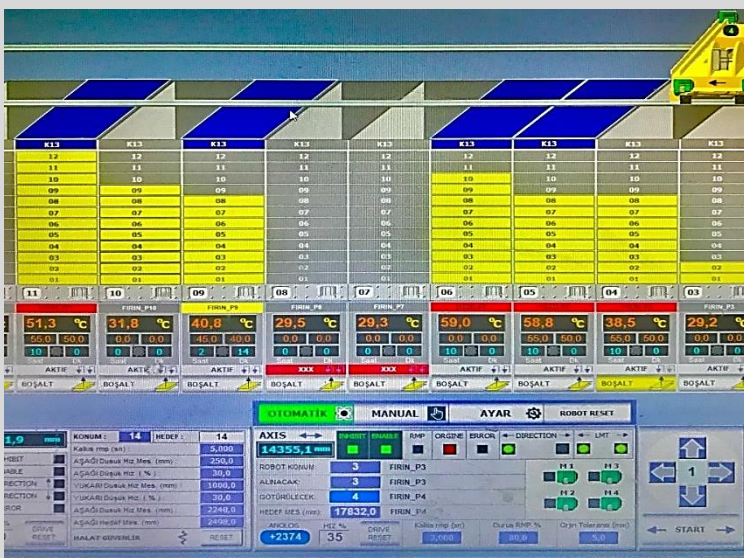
4

K13 K13 K13 K13 K13 K13 K13 K13 K13

12 11 10 09 08 07 06 05 04 03 02 01

11 10 09 08 07 06 05 04 03

FIRIN_P10 FIRIN_P9 FIRIN_P8 FIRIN_P7 FIRIN_P3

51,3 °C 31,8 °C 40,8 °C 29,5 °C 29,3 °C 59,0 °C 58,8 °C 38,5 °C 29,2 °C

55,0 50,0 0,0 0,0 45,0 40,0 0,0 0,0 0,0 0,0 55,0 50,0 55,0 50,0 55,0 50,0 0,0 0,0

10 0 0 0 2 14 0 0 0 0 10 0 10 0 10 0 0 0

AKTIF AKTIF AKTIF XXX XXX AKTIF AKTIF AKTIF AKTIF

BOŞALT BOŞALT BOŞALT BOŞALT BOŞALT BOŞALT BOŞALT BOŞALT BOŞALT

OTOMATİK MANUAL AYAR ROBOT RESET

1,9 mm

KONUM : 14 HEDEF : 14

Kalkış rmp (sn) 5,000
AŞAĞI Düşük Hız Mes. (mm) 250,0
AŞAĞI Düşük Hız ( % ) 30,0
YUKARI Düşük Hız Mes. (mm) 1000,0
YUKARI Düşük Hız ( % ) 30,0
AŞAĞI Hedef Hız Mes. (mm) 2240,0
AŞAĞI Hedef Hız Mes. (mm) 2498,0

INHIBIT
ENABLE
DIRECTION
DIRECTION
ERROR

DRIVE RESET
HALAT GÜVENLİK
RESET

AXIS
14355,1 mm
INHIBIT ENABLE RMP ORGINE ERROR DIRECTION LMT

ROBOT KONUM 3 FIRIN_P3
ALINACAK 3 FIRIN_P3
GÖTÜRÜLECEK 4 FIRIN_P4
HEDEF MES (mm) 17832,0

ANALOG +2374
HIZ % 35
DRIVE RESET

Kalkış rmp (sn) 3,000
Duruş RMP % 80,0
Orjin Tolerans (mm) 5,0

M 1 M 3 M 2 M 4

1

START